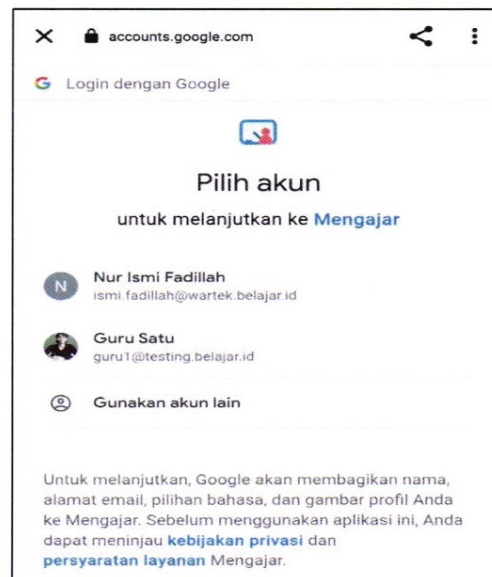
accounts.google.com

G Login dengan Google

Pilih akun

untuk melanjutkan ke Mengajar

N Nur Ismi Fadillah
ismi.fadillah@wartek.belajar.id

Guru Satu
guru1@testing.belajar.id

Gunakan akun lain

Untuk melanjutkan, Google akan membagikan nama, alamat email, pilihan bahasa, dan gambar profil Anda ke Mengajar. Sebelum menggunakan aplikasi ini, Anda dapat meninjau kebijakan privasi dan persyaratan layanan Mengajar.